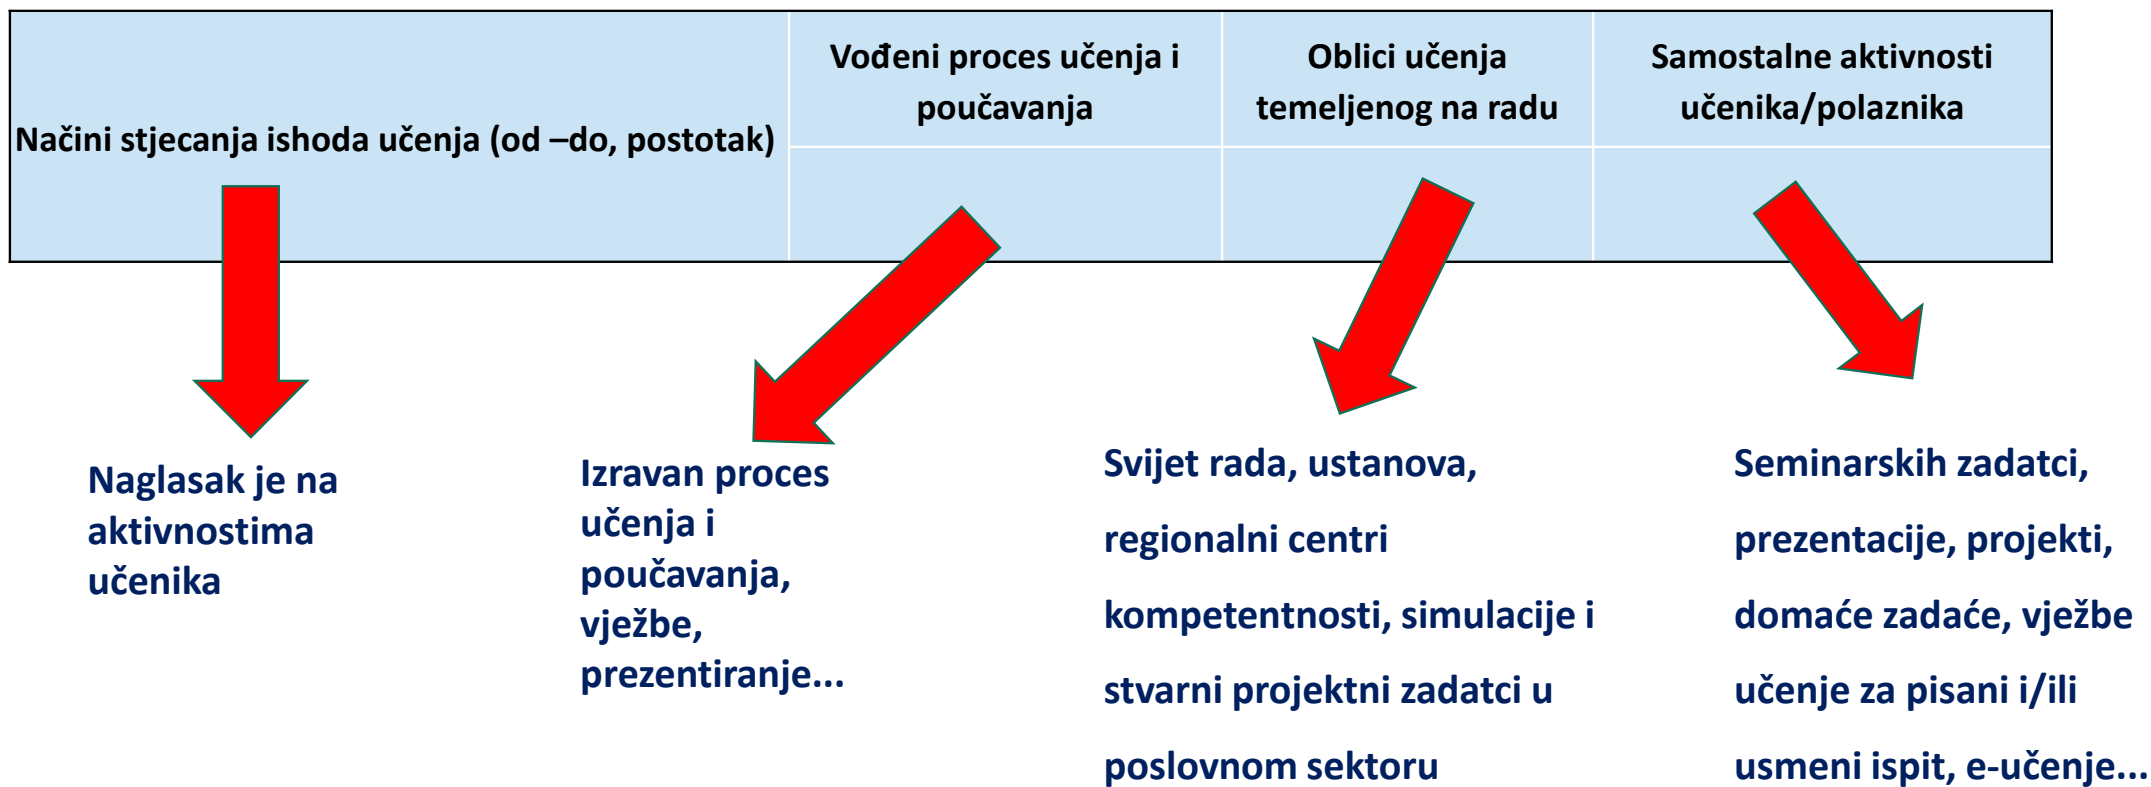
| Načini stjecanja ishoda učenja (od –do, postotak) | Vođeni proces učenja i poučavanja | Oblici učenja temeljenog na radu | Samostalne aktivnosti učenika/polaznika |
|---|---|---|---|
| | | | |

Naglasak je na aktivnostima učenika

Izravan proces učenja i poučavanja, vježbe, prezentiranje...

Svijet rada, ustanova, regionalni centri kompetentnosti, simulacije i stvarni projektni zadatci u poslovnom sektoru

Seminarskih zadatci, prezentacije, projekti, domaće zadaće, vježbe učenje za pisani i/ili usmeni ispit, e-učenje...